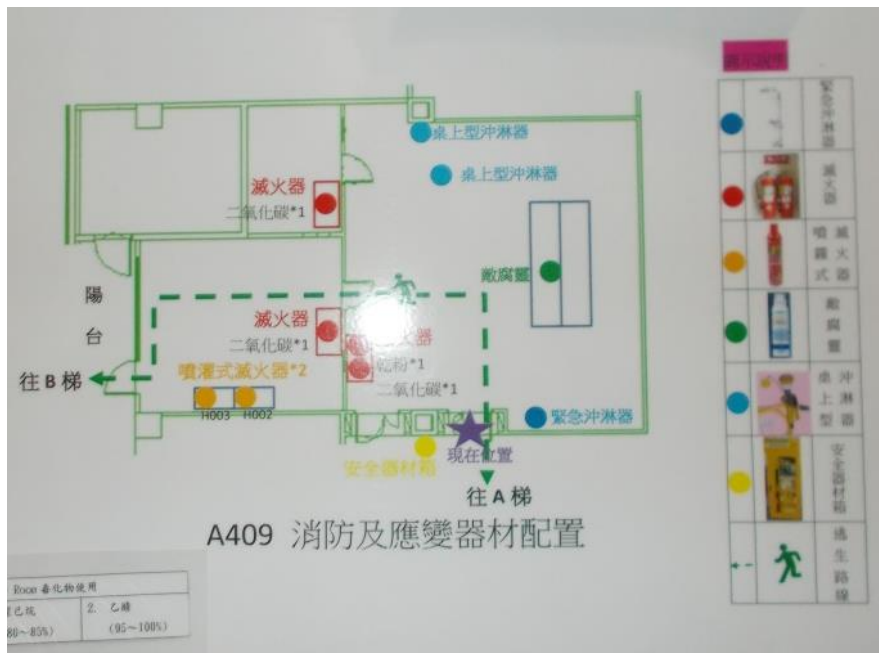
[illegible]

緊急沖淋器

滅火器

噴霧式滅火器

敵腐靈

桌上型沖淋器

安全器材箱

逃生路線

桌上型沖淋器

桌上型沖淋器

滅火器
二氧化碳*1

陽台

敵腐靈

滅火器
二氧化碳*1

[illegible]器
乾粉*1
二氧化碳*1

往 B 梯

噴灌式滅火器*2

H003 H002

緊急沖淋器

安全器材箱

現在位置

往 A 梯

A409 消防及應變器材配置

Room 毒化物使用
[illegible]己烷 (80~85%)
2. 乙醇 (95~100%)